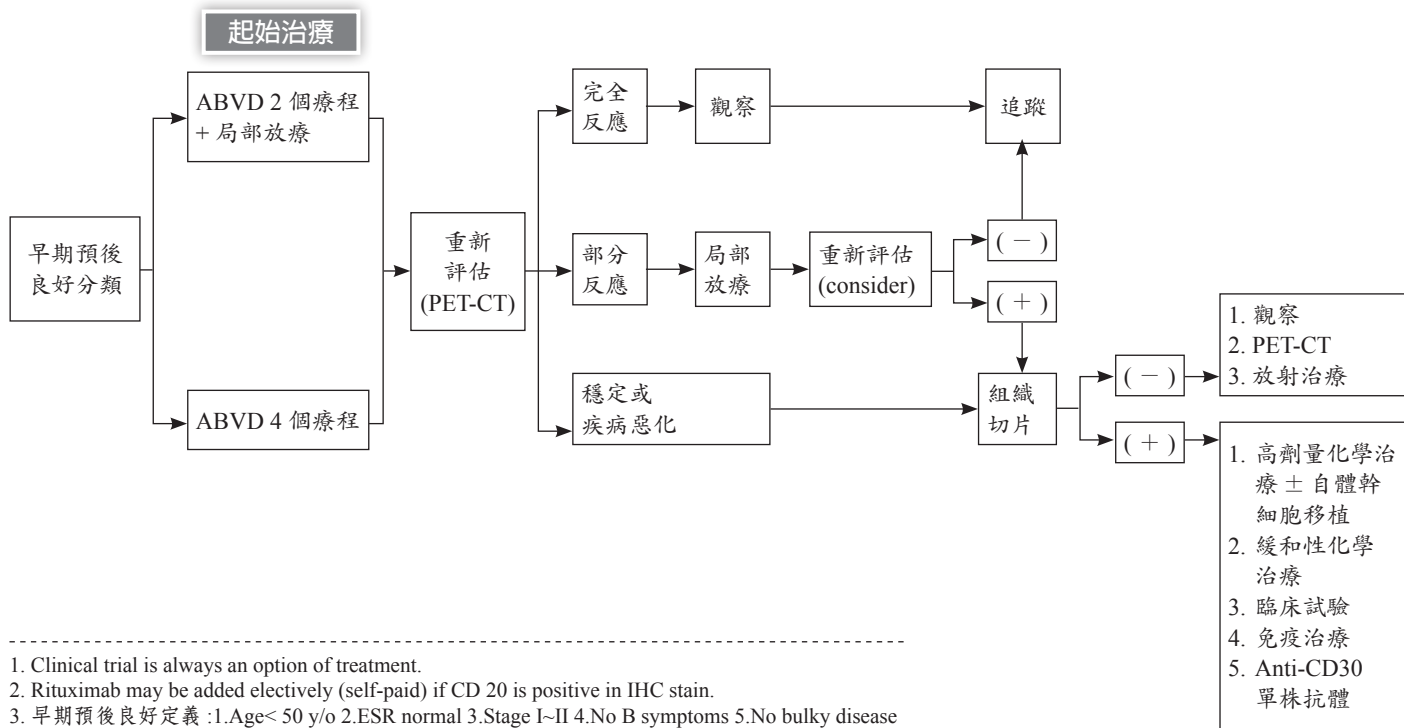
起始治療

早期預後良好分類

ABVD 2 個療程 + 局部放療

ABVD 4 個療程

重新評估 (PET-CT)

完全反應

觀察

追蹤

部分反應

局部放療

重新評估 (consider)

( − )

( + )

穩定或疾病惡化

組織切片

( − )

( + )

1. 觀察
2. PET-CT
3. 放射治療

1. 高劑量化學治療 ± 自體幹細胞移植
2. 緩和性化學治療
3. 臨床試驗
4. 免疫治療
5. Anti-CD30 單株抗體

1. Clinical trial is always an option of treatment.
2. Rituximab may be added electively (self-paid) if CD 20 is positive in IHC stain.
3. 早期預後良好定義 :1.Age< 50 y/o 2.ESR normal 3.Stage I~II 4.No B symptoms 5.No bulky disease